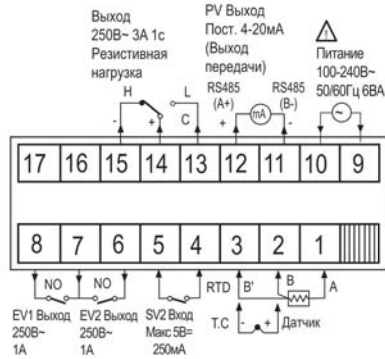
Выход 250В~ 3А 1с Резистивная нагрузка

PV Выход Пост. 4-20мА (Выход передачи)

Питание 100-240В~ 50/60Гц 6ВА

H
L
-
+
C
RS485 (A+)
RS485 (B-)
+
-
mA

| 17 | 16 | 15 | 14 | 13 | 12 | 11 | 10 | 9 |
|---|---|---|---|---|---|---|---|---|

| 8 | 7 | 6 | 5 | 4 | 3 | 2 | 1 |
|---|---|---|---|---|---|---|---|

NO
NO
RTD
B'
B
A
-
+

EV1 Выход 250В~ 1А

EV2 Выход 250В~ 1А

SV2 Вход Макс 5В= 250мА

T.C

Датчик